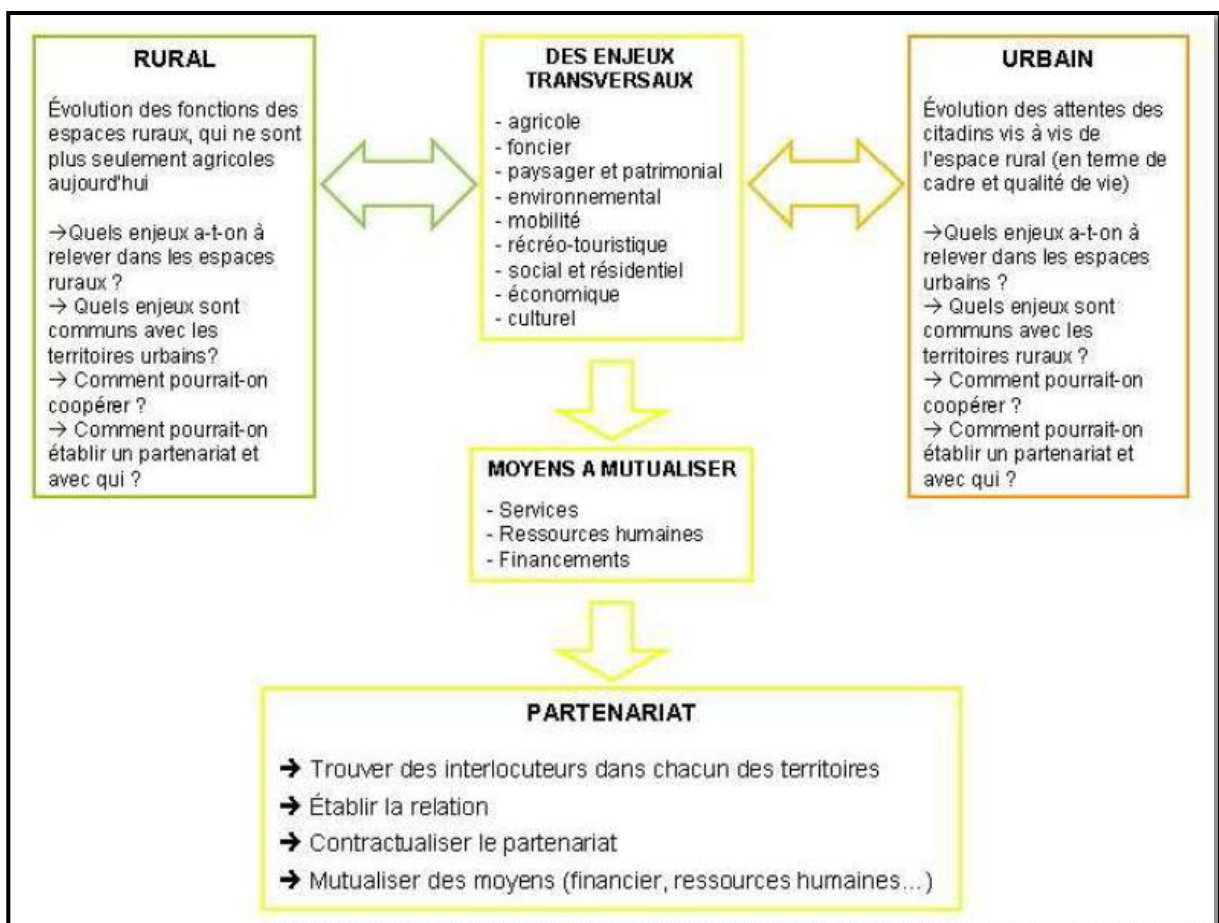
RURAL

Évolution des fonctions des espaces ruraux, qui ne sont plus seulement agricoles aujourd'hui

→Quels enjeux a-t-on à relever dans les espaces ruraux ?
→ Quels enjeux sont communs avec les territoires urbains?
→ Comment pourrait-on coopérer ?
→ Comment pourrait-on établir un partenariat et avec qui ?

DES ENJEUX TRANSVERSAUX

- agricole
- foncier
- paysager et patrimonial
- environnemental
- mobilité
- récréo-touristique
- social et résidentiel
- économique
- culturel

URBAIN

Évolution des attentes des citadins vis à vis de l'espace rural (en terme de cadre et qualité de vie)

→Quels enjeux a-t-on à relever dans les espaces urbains ?
→ Quels enjeux sont communs avec les territoires ruraux ?
→ Comment pourrait-on coopérer ?
→ Comment pourrait-on établir un partenariat et avec qui ?

MOYENS A MUTUALISER

- Services
- Ressources humaines
- Financements

PARTENARIAT

→ Trouver des interlocuteurs dans chacun des territoires
→ Établir la relation
→ Contractualiser le partenariat
→ Mutualiser des moyens (financier, ressources humaines...)